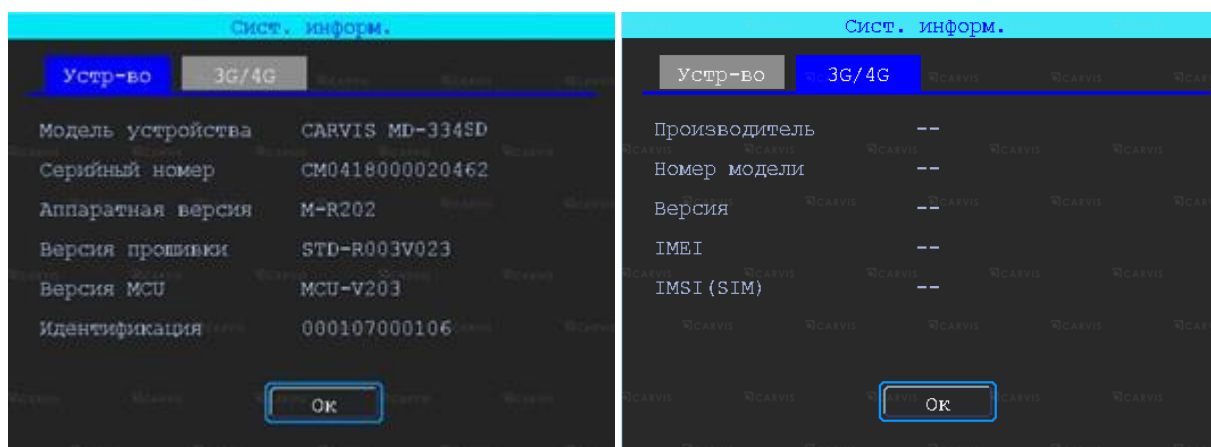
Сист. информ.

Устр-во | 3G/4G

Модель устройства CARVIS MD-334SD
Серийный номер CM0418000020462
Аппаратная версия M-R202
Версия прошивки STD-R003V023
Версия MCU MCU-V203
Идентификация 000107000106

Ок

Сист. информ.

Устр-во | 3G/4G

Производитель --
Номер модели --
Версия --
IMEI --
IMSI(SIM) --

Ок